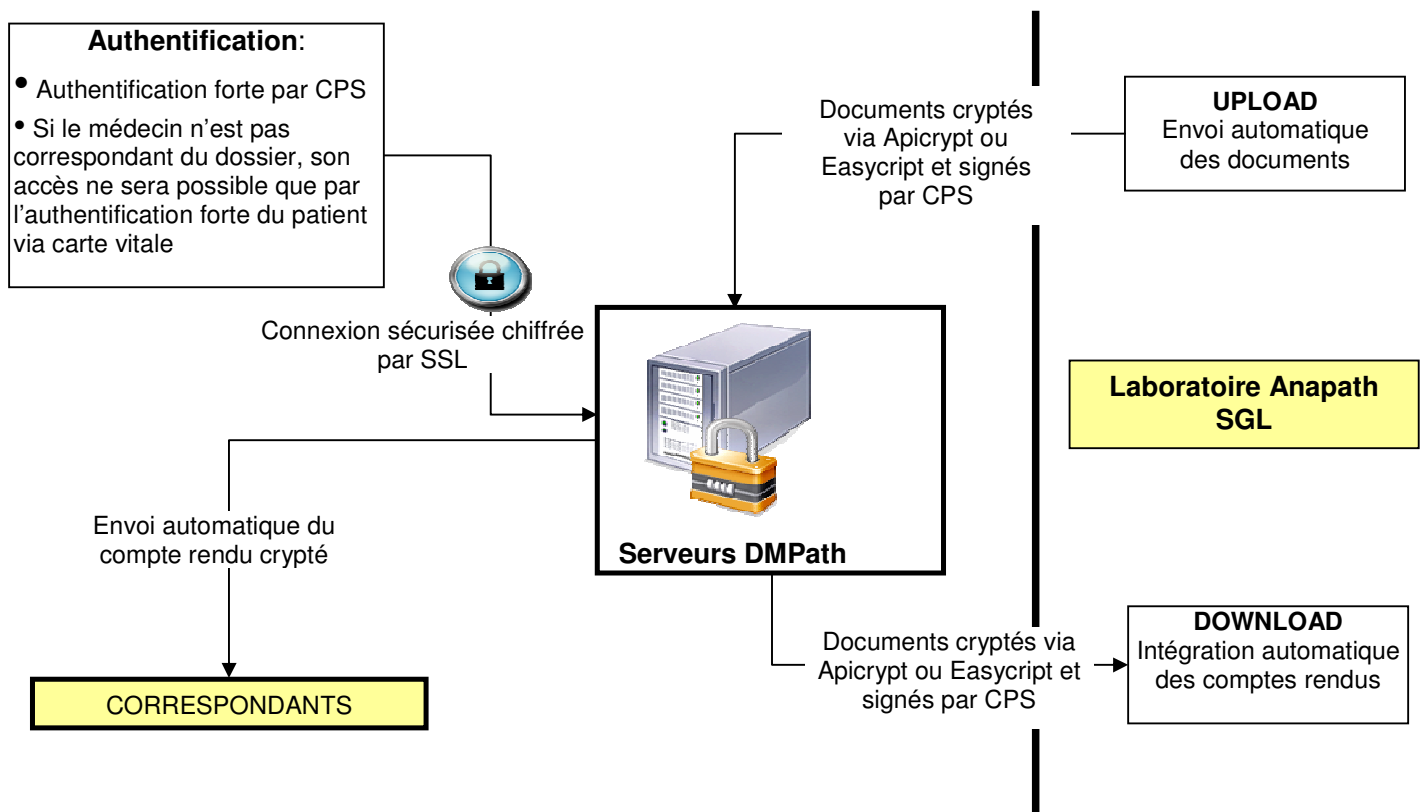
**Authentification**:

• Authentification forte par CPS

• Si le médecin n'est pas correspondant du dossier, son accès ne sera possible que par l'authentification forte du patient via carte vitale

Documents cryptés via Apicrypt ou Easycript et signés par CPS

**UPLOAD**
Envoi automatique des documents

Connexion sécurisée chiffrée par SSL

**Laboratoire Anapath SGL**

Envoi automatique du compte rendu crypté

**Serveurs DMPath**

**DOWNLOAD**
Intégration automatique des comptes rendus

Documents cryptés via Apicrypt ou Easycript et signés par CPS

CORRESPONDANTS